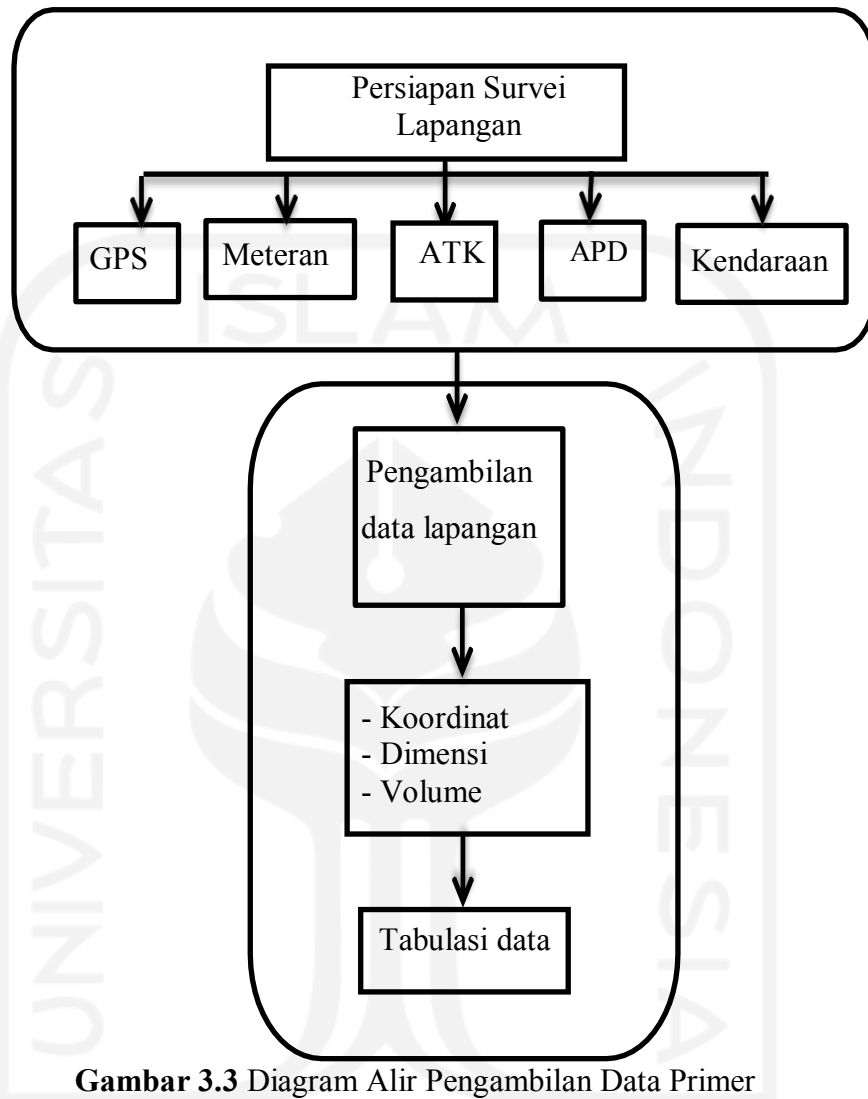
Persiapan Survei Lapangan

GPS

Meteran

ATK

APD

Kendaraan

Pengambilan data lapangan

- Koordinat
- Dimensi
- Volume

Tabulasi data

UNIVERSITAS ISLAM INDONESIA

**Gambar 3.3** Diagram Alir Pengambilan Data Primer